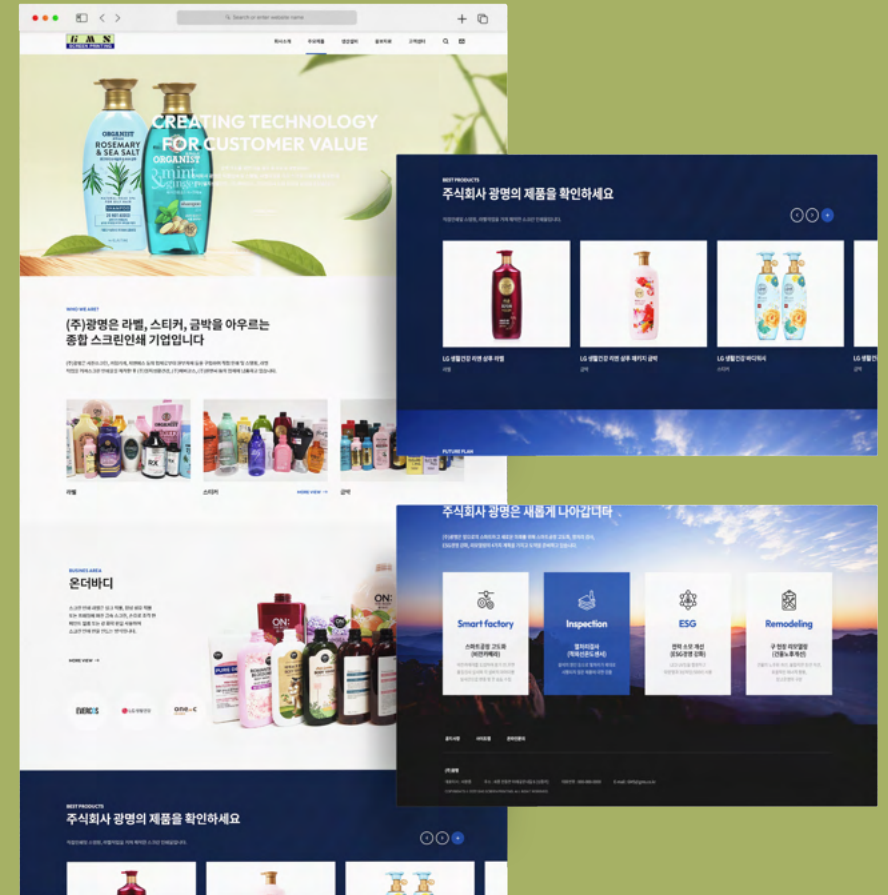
Search or enter website name

G M N
SCREEN PRINTING

회사소개 주요제품 생산설비 갤러리 고객센터

CREATING TECHNOLOGY FOR CUSTOMER VALUE

ORGANIST ROSEMARY & SEA SALT
ORGANIST mint

WHO WE ARE?

(주)광명은 라벨, 스티커, 금박을 아우르는 종합 스크린인쇄 기업입니다

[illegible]

라벨
스티커
MORE VIEW →
금박

BUSINESS AREA

온더바디

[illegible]

MORE VIEW →

EVERCOS
LG 생활건강
ON THE BODY

BEST PRODUCTS

주식회사 광명의 제품을 확인하세요

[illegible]

BEST PRODUCTS

주식회사 광명의 제품을 확인하세요

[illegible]

LG 생활건강 리엔 샴푸 라벨
라벨
LG 생활건강 리엔 샴푸 패키지 금박
금박
LG 생활건강 바디워시
스티커
LG 생활건

FUTURE PLAN

주식회사 광명은 새롭게 나아갑니다

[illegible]

Smart factory
스마트공장 고도화
(비전카메라)

Inspection
멀티리칠러
(적외선온도센서)

ESG
전력 소모 개선
(ESG경영 강화)

Remodeling
구 현장 리모델링
(인원노후개선)

공지사항 사이트맵 개인정보처리

(주)광명

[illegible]